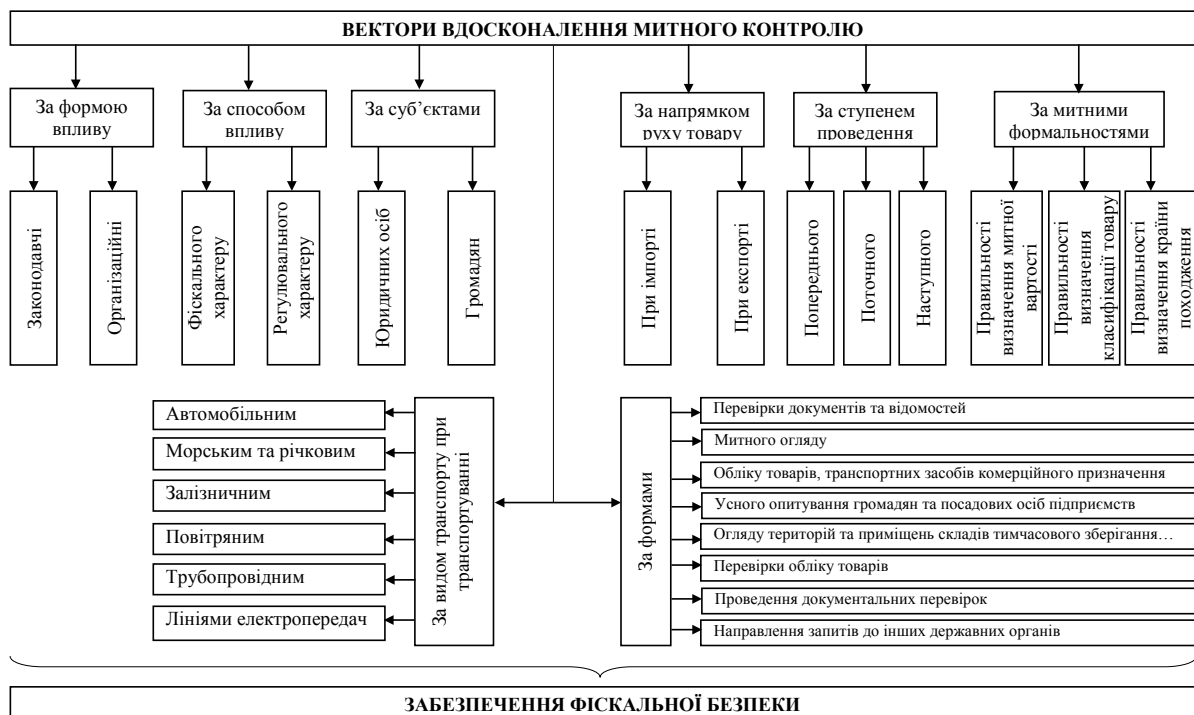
ВЕКТОРИ ВДОСКОНАЛЕННЯ МИТНОГО КОНТРОЛЮ

За формою впливу

Законодавчі

Організаційні

За способом впливу

Фіскального характеру

Регулювального характеру

За суб'єктами

Юридичних осіб

Громадян

За напрямком руху товару

При імпорті

При експорті

За ступенем проведення

Попереднього

Поточного

Наступного

За митними формальностями

Правильності визначення митної вартості

Правильності визначення класифікації товару

Правильності визначення країни походження

За видом транспорту при транспортуванні

Автомобільним

Морським та річковим

Залізничним

Повітряним

Трубопровідним

Лініями електропередач

За формами

Перевірки документів та відомостей

Митного огляду

Обліку товарів, транспортних засобів комерційного призначення

Усного опитування громадян та посадових осіб підприємств

Огляду територій та приміщень складів тимчасового зберігання…

Перевірки обліку товарів

Проведення документальних перевірок

Направлення запитів до інших державних органів

ЗАБЕЗПЕЧЕННЯ ФІСКАЛЬНОЇ БЕЗПЕКИ